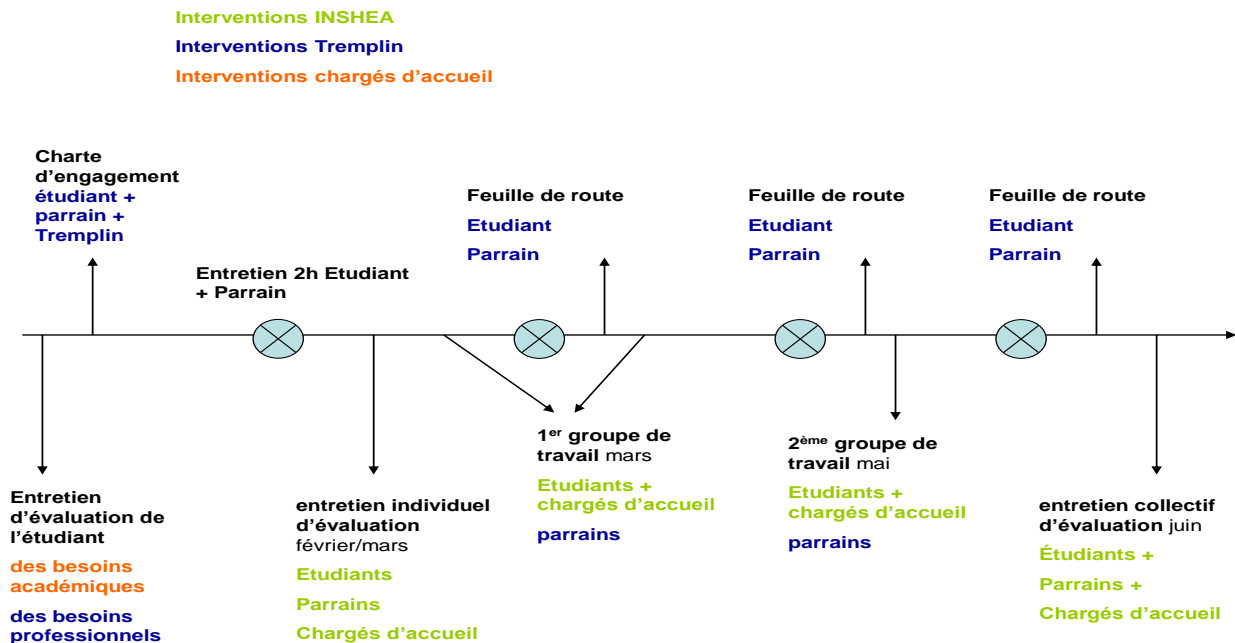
Interventions INSHEA
Interventions Tremplin
Interventions chargés d'accueil

Charte d'engagement
étudiant + parrain + Tremplin

Entretien 2h Etudiant + Parrain

Feuille de route
Etudiant
Parrain

Feuille de route
Etudiant
Parrain

Feuille de route
Etudiant
Parrain

Entretien d'évaluation de l'étudiant
des besoins académiques
des besoins professionnels

entretien individuel d'évaluation février/mars
Etudiants
Parrains
Chargés d'accueil

1$^{er}$ groupe de travail mars
Etudiants + chargés d'accueil
parrains

2$^{ème}$ groupe de travail mai
Etudiants + chargés d'accueil
parrains

entretien collectif d'évaluation juin
Étudiants +
Parrains +
Chargés d'accueil